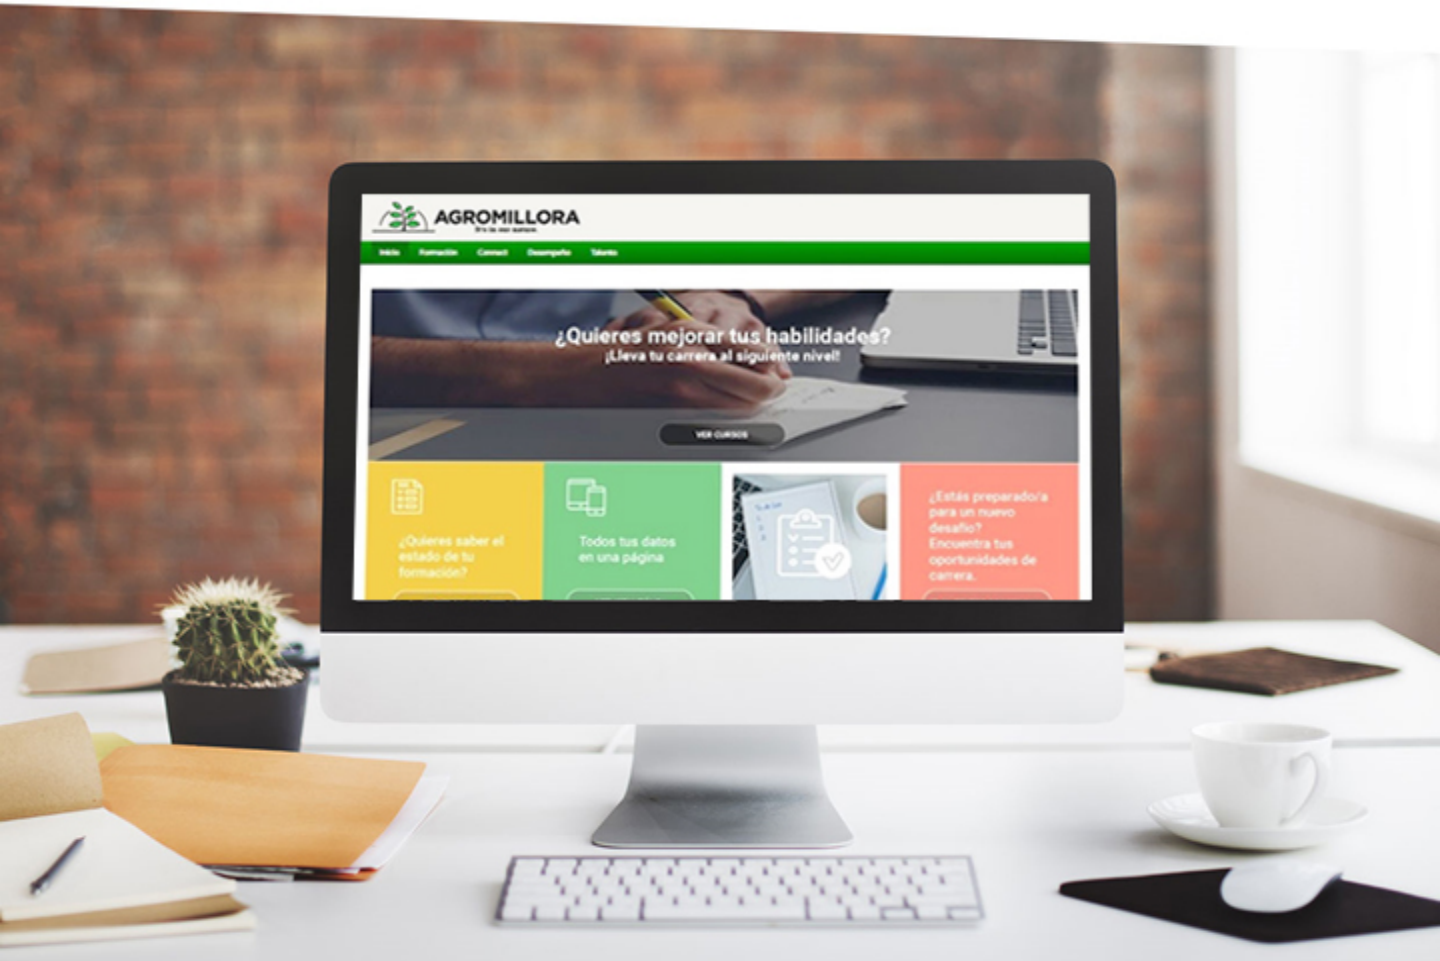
AGROMILLORA
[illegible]

Inicio Formación Connect Desempeño Talento

¿Quieres mejorar tus habilidades?
¡Lleva tu carrera al siguiente nivel!

VER CURSOS

¿Quieres saber el estado de tu formación?

Todos tus datos en una página

¿Estás preparado/a para un nuevo desafío? Encuentra tus oportunidades de carrera.